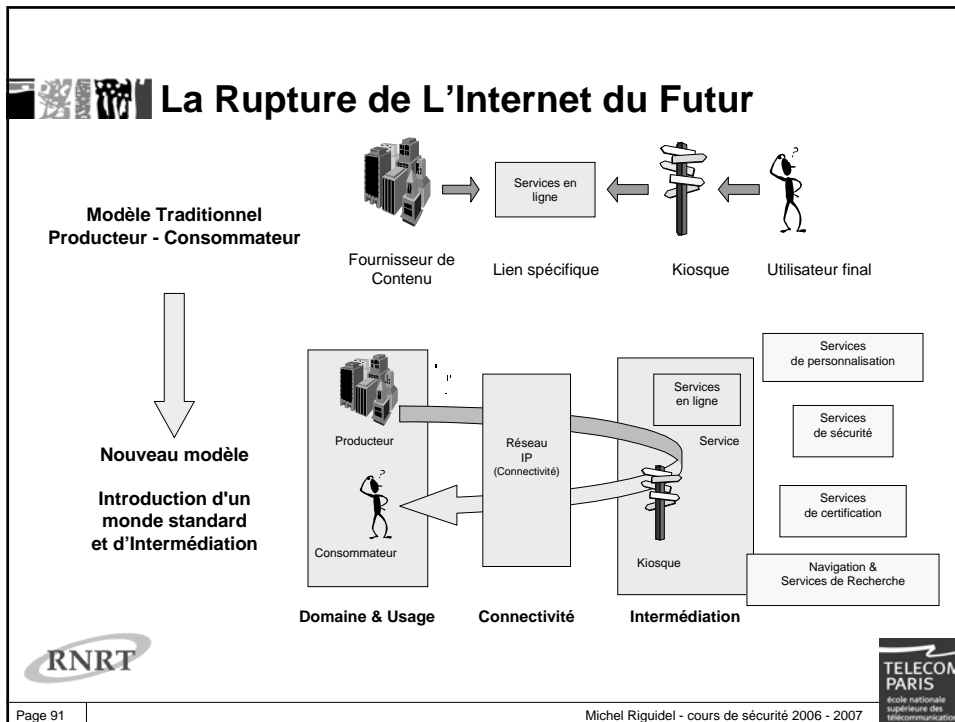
La Rupture de L'Internet du Futur

Modèle Traditionnel
Producteur - Consommateur

Services en ligne

Fournisseur de Contenu

Lien spécifique

Kiosque

Utilisateur final

Services de personnalisation

Services en ligne

Producteur

Réseau IP (Connectivité)

Service

Services de sécurité

Nouveau modèle

Introduction d'un monde standard et d'Intermédiation

Services de certification

Consommateur

Kiosque

Navigation & Services de Recherche

Domaine & Usage

Connectivité

Intermédiation

RNRT

TELECOM PARIS
école nationale supérieure des télécommunications

Page 91

Michel Riguidel - cours de sécurité 2006 - 2007